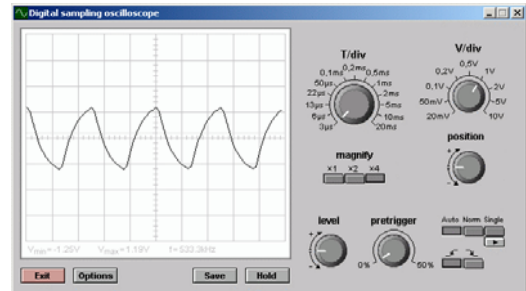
Digital sampling oscilloscope

$V_{min}$=-1.25V $V_{max}$=1.19V f=533.3Hz

T/div
0,1ms 0,2ms 0,5ms
50µs 1ms
22µs 2ms
13µs 5ms
6µs 10ms
3µs 20ms

V/div
0,2V 0,5V
0,1V 1V
50mV 2V
20mV 5V
10V

magnify
x1 x2 x4

position

level

pretrigger
0% 50%

Auto Norm Single

Exit Options Save Hold